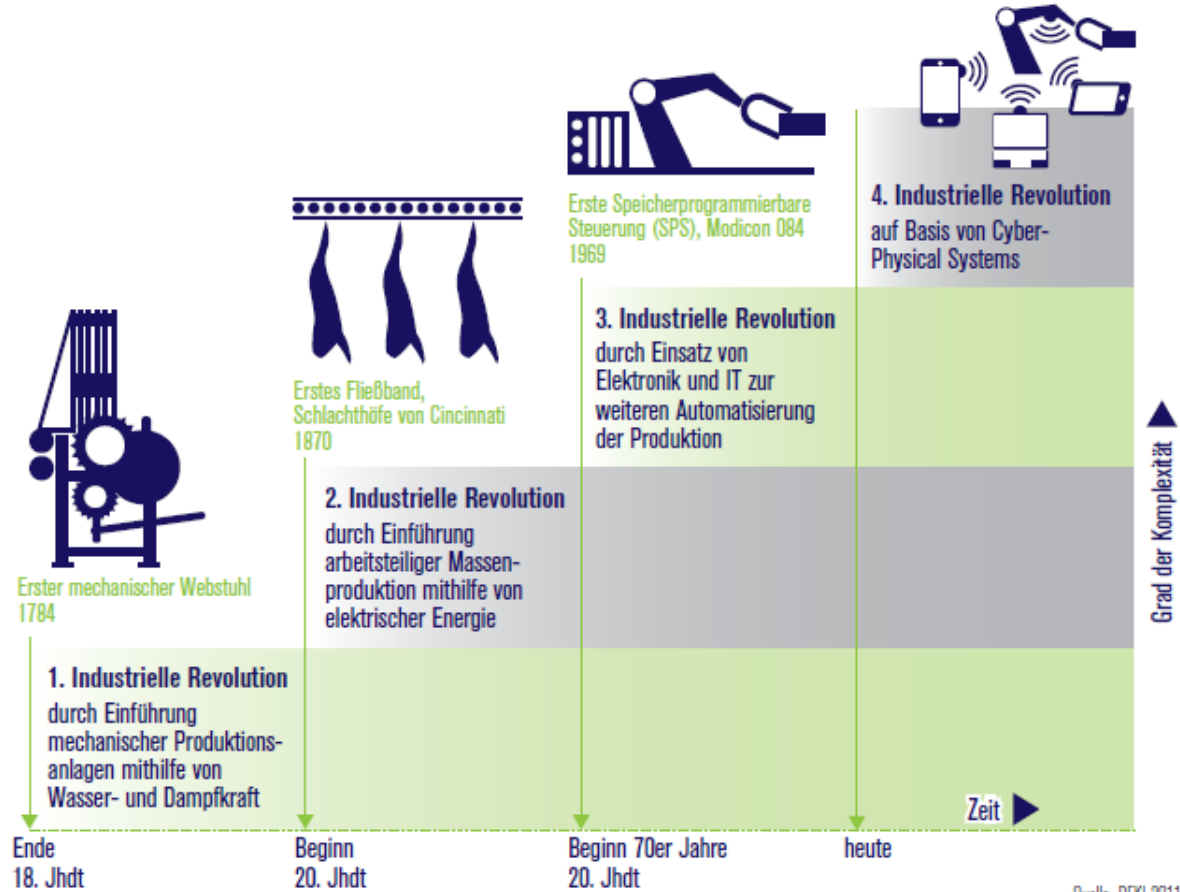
4. Industrielle Revolution
auf Basis von Cyber-Physical Systems

Erste Speicherprogrammierbare Steuerung (SPS), Modicon 084
1969

3. Industrielle Revolution
durch Einsatz von Elektronik und IT zur weiteren Automatisierung der Produktion

Erstes Fließband, Schlachthöfe von Cincinnati
1870

2. Industrielle Revolution
durch Einführung arbeitsteiliger Massenproduktion mithilfe von elektrischer Energie

Erster mechanischer Webstuhl
1784

1. Industrielle Revolution
durch Einführung mechanischer Produktionsanlagen mithilfe von Wasser- und Dampfkraft

Grad der Komplexität

Zeit

Ende
18. Jhdt

Beginn
20. Jhdt

Beginn 70er Jahre
20. Jhdt

heute

Quelle: DFKI 2011